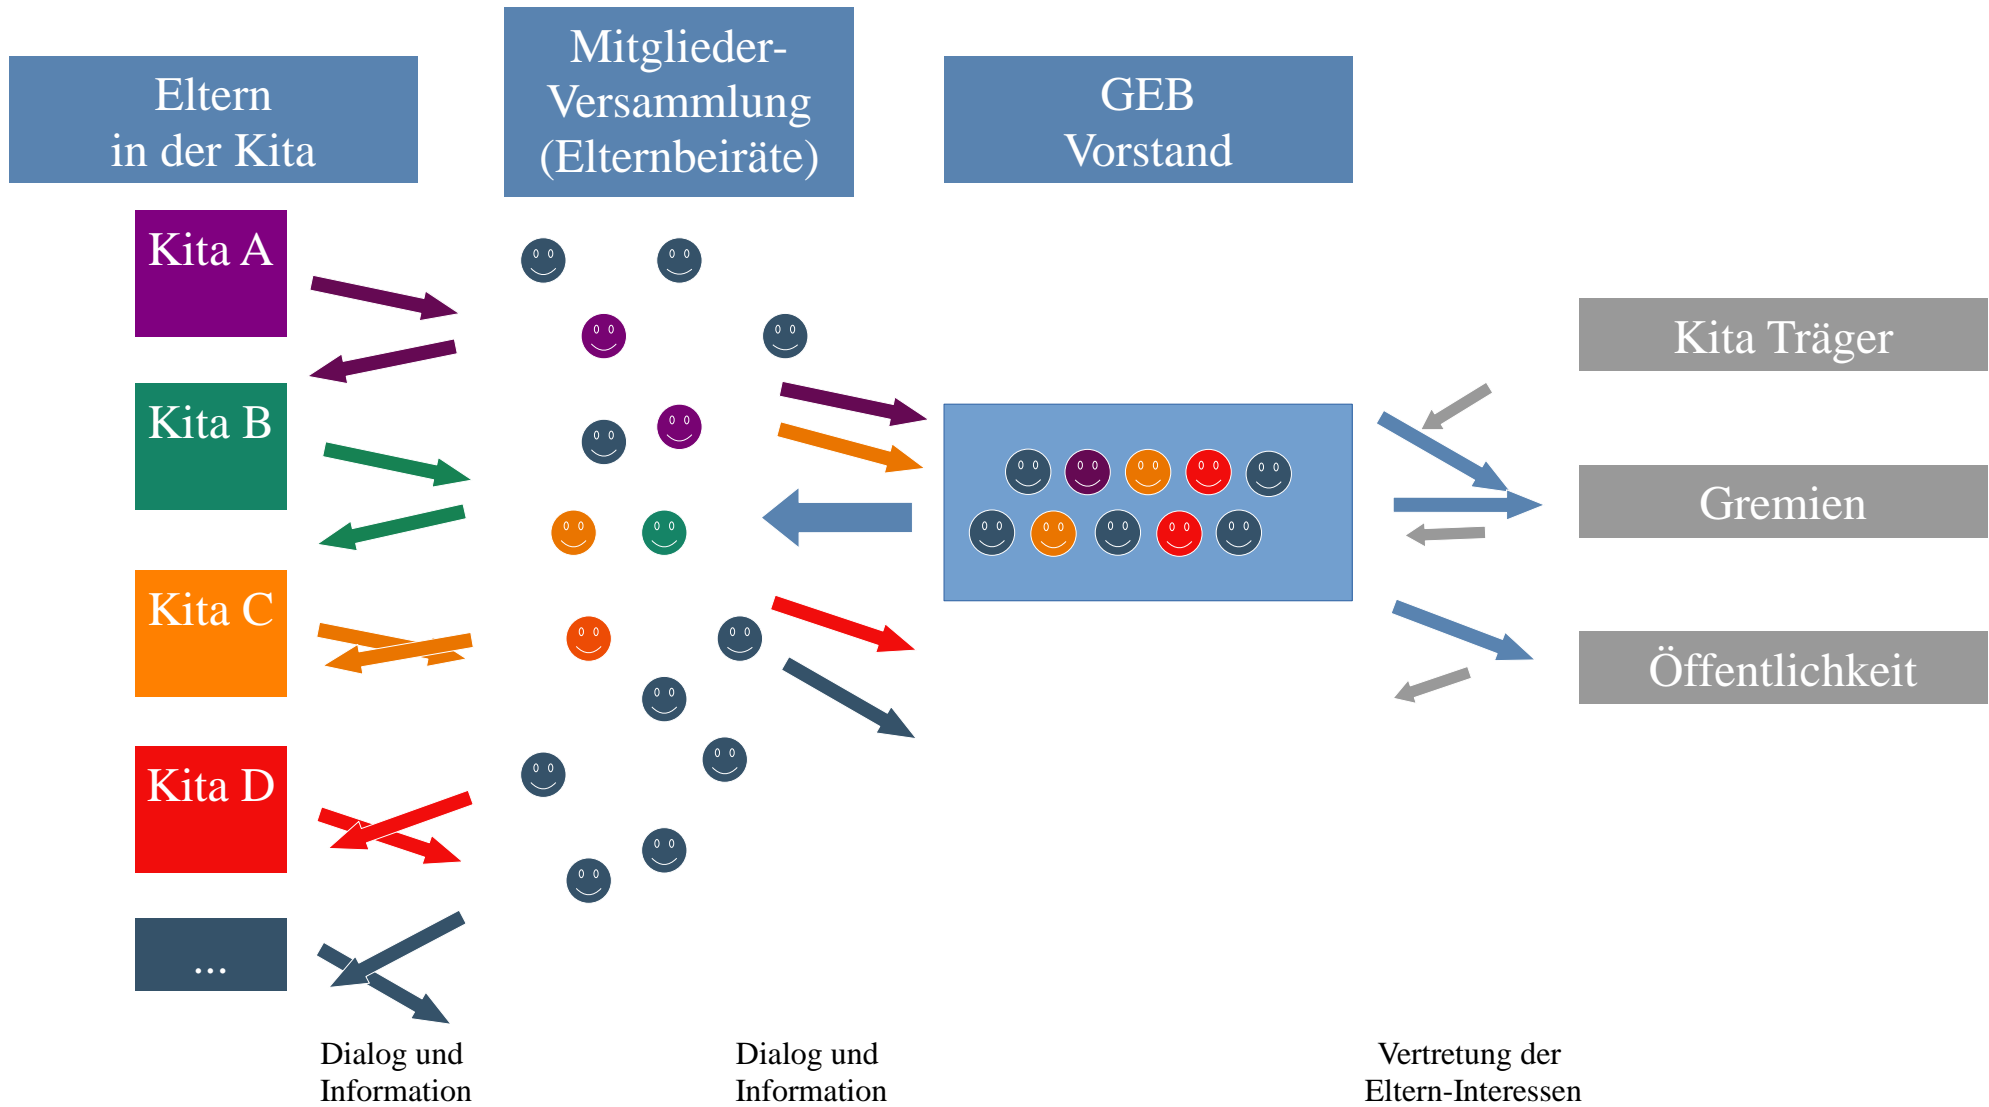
Eltern in der Kita

Mitglieder-Versammlung (Elternbeiräte)

GEB Vorstand

Kita A

Kita B

Kita C

Kita D

...

Kita Träger

Gremien

Öffentlichkeit

Dialog und Information

Dialog und Information

Vertretung der Eltern-Interessen